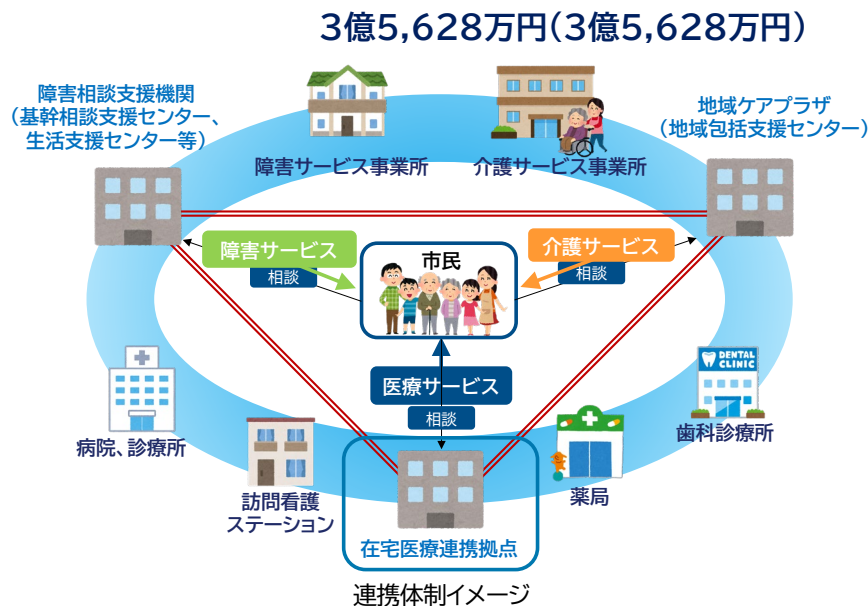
3億5,628万円(3億5,628万円)

障害相談支援機関
(基幹相談支援センター、生活支援センター等)

障害サービス事業所

介護サービス事業所

地域ケアプラザ
(地域包括支援センター)

障害サービス
相談

市民

介護サービス
相談

医療サービス
相談

DENTAL CLINIC

病院、診療所

訪問看護ステーション

在宅医療連携拠点

薬局

歯科診療所

連携体制イメージ